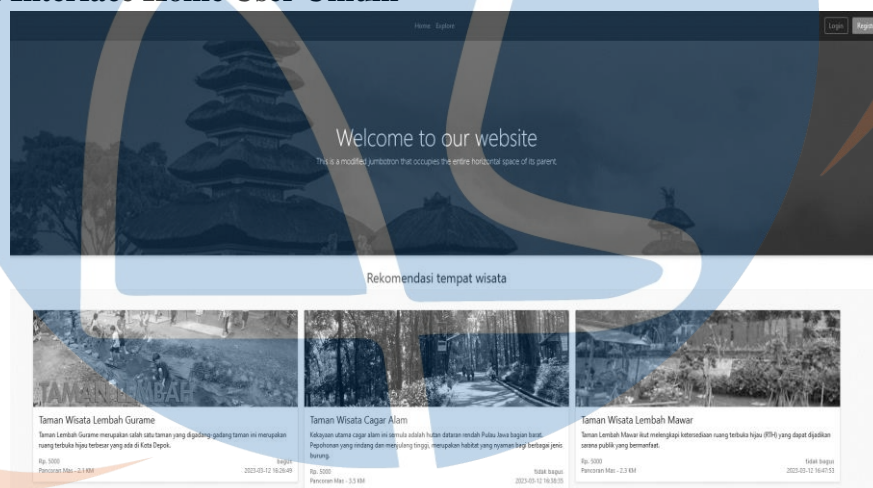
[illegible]

Home Explore

Login Regis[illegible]

Welcome to our website

This is a modified jumbotron that occupies the entire horizontal space of its parent.

Rekomendasi tempat wisata

TAMAN LE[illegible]BAH

Taman Wisata Lembah Gurame

Taman Lembah Gurame merupakan salah satu taman yang digadang-gadang taman ini merupakan ruang terbuka hijau terbesar yang ada di Kota Depok.

Rp. 5000
Pancoran Mas - 3.1 KM

bagus
2023-03-12 16:26:49

Taman Wisata Cagar Alam

Kekayaan utama cagar alam ini semula adalah hutan dataran rendah Pulau Jawa bagian barat. Pepohonan yang rindang dan menjulang tinggi, merupakan habitat yang nyaman bagi berbagai jenis burung.

Rp. 5000
Pancoran Mas - 3.5 KM

tidak bagus
2023-03-12 16:38:55

Taman Wisata Lembah Mawar

Taman Lembah Mawar ikut melengkapi ketersediaan ruang terbuka hijau (RTH) yang dapat dijadikan sarana publik yang bermanfaat.

Rp. 5000
Pancoran Mas - 3.3 KM

tidak bagus
2023-03-12 16:47:53